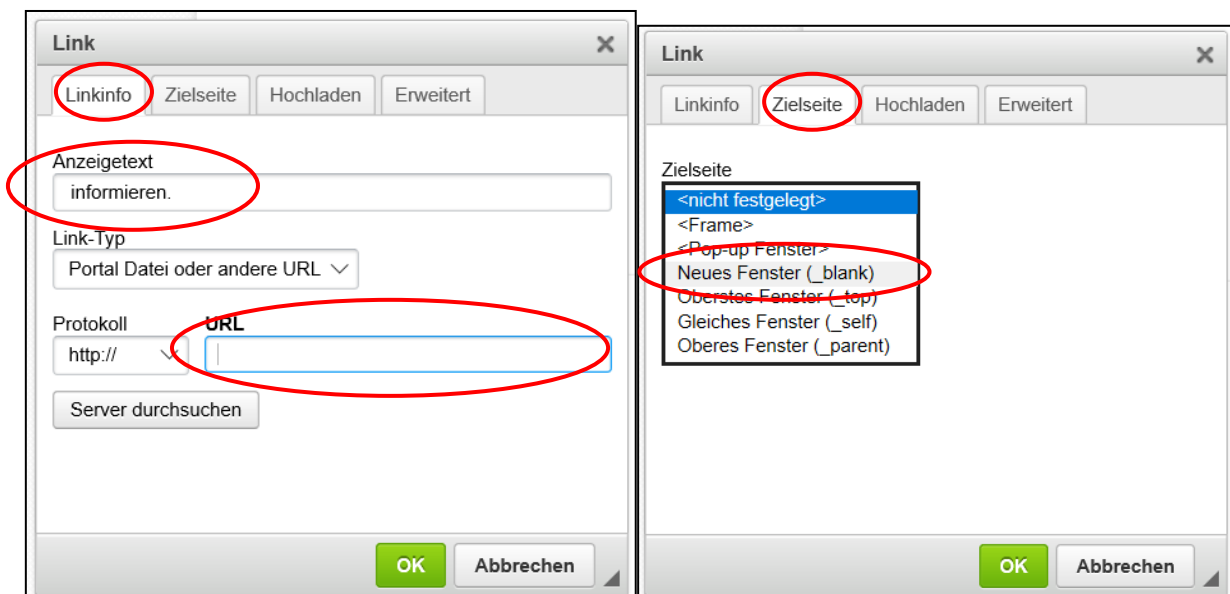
Link ✕

Linkinfo | Zielseite | Hochladen | Erweitert

Anzeigetext
informieren.

Link-Typ
Portal Datei oder andere URL

Protokoll
http://

URL

Server durchsuchen

OK | Abbrechen

Link ✕

Linkinfo | Zielseite | Hochladen | Erweitert

Zielseite
<nicht festgelegt>
<Frame>
<Pop-up Fenster>
Neues Fenster (_blank)
Oberstes Fenster (_top)
Gleiches Fenster (_self)
Oberes Fenster (_parent)

OK | Abbrechen